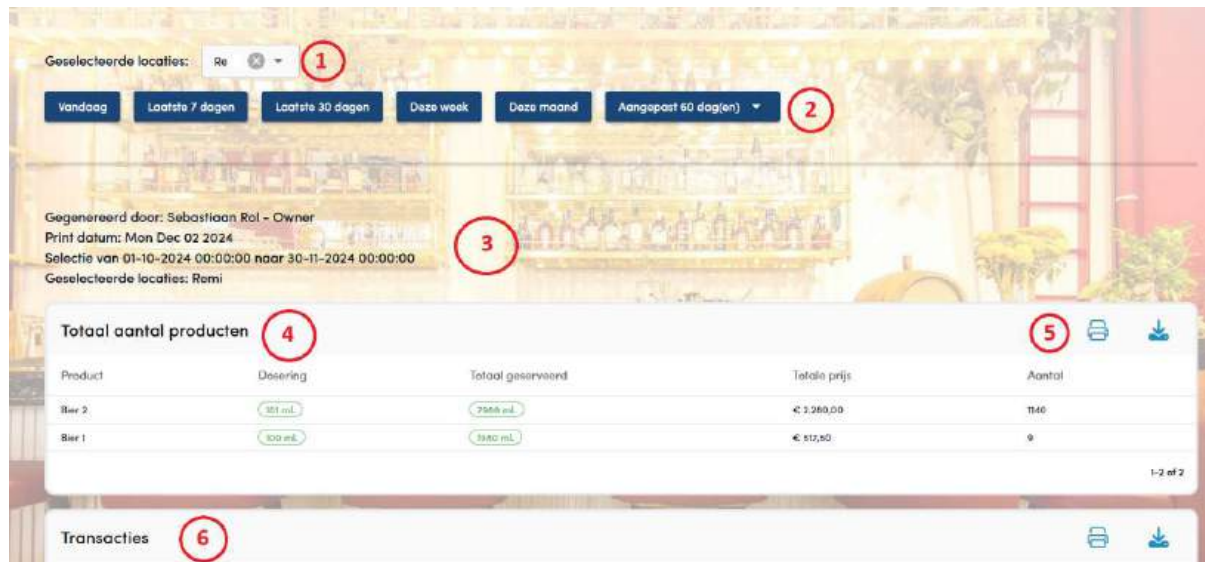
Geselecteerde locaties: Re 1

Vandaag | Laatste 7 dagen | Laatste 30 dagen | Deze week | Deze maand | Aangepast 60 dag(en) 2

Gegenereerd door: Sebastiaan Rol - Owner
Print datum: Mon Dec 02 2024
Selectie van 01-10-2024 00:00:00 naar 30-11-2024 00:00:00
Geselecteerde locaties: Remi 3

Totaal aantal producten 4 5

| Product | Dosering | Totaal geserveerd | Totale prijs | Aantal |
|---|---|---|---|---|
| Bier 2 | 101 mL | 7988 mL | € 3.260,00 | 1140 |
| Bier 1 | 100 mL | 1980 mL | € 517,50 | 9 |

1-2 of 2

Transacties 6